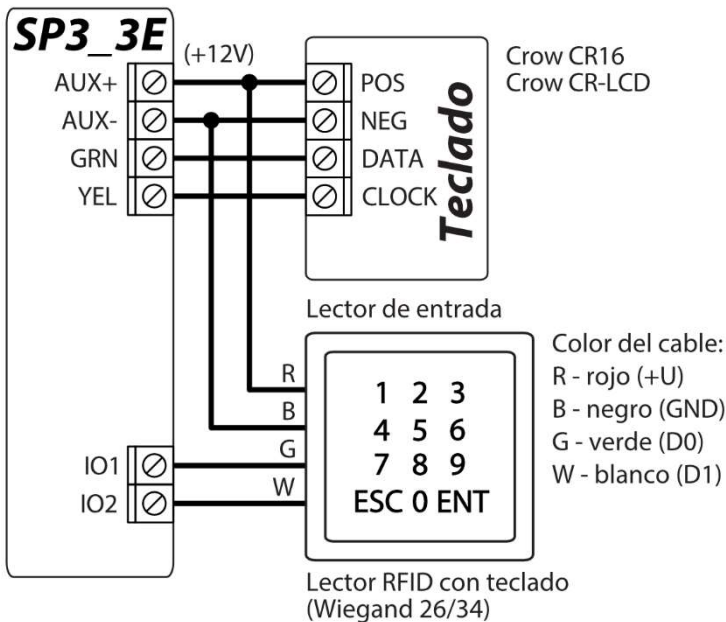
SP3_3E

(+12V)

AUX+
AUX-
GRN
YEL

POS
NEG
DATA
CLOCK

Teclado

Crow CR16
Crow CR-LCD

Lector de entrada

R
B
G
W

IO1
IO2

1 2 3
4 5 6
7 8 9
ESC 0 ENT

Color del cable:
R - rojo (+U)
B - negro (GND)
G - verde (D0)
W - blanco (D1)

Lector RFID con teclado
(Wiegand 26/34)